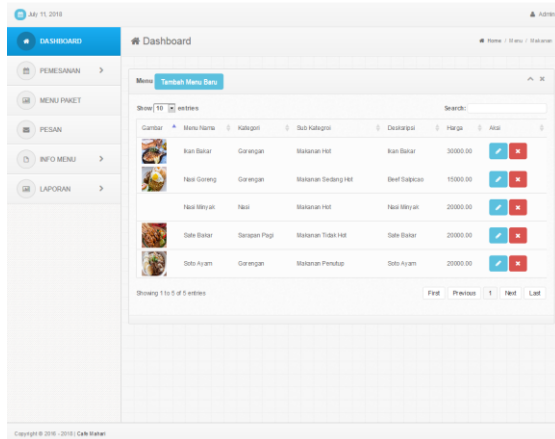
July 11, 2018

Admin

DASHBOARD

PEMESANAN

MENU PAKET

PESAN

INFO MENU

LAPORAN

Dashboard

Home / Menu / Makanan

Menu Tambah Menu Baru

Show 10 entries

Search:

| Gambar | Menu Nama | Kategori | Sub Kategori | Deskripsi | Harga | Aksi |
|---|---|---|---|---|---|---|
| | Ikan Bakar | Gorengan | Makanan Hot | Ikan Bakar | 30000.00 | |
| | Nasi Goreng | Gorengan | Makanan Sedang Hot | Beef Salpicao | 15000.00 | |
| | Nasi Minyak | Nasi | Makanan Hot | Nasi Minyak | 20000.00 | |
| | Sate Bakar | Sarapan Pagi | Makanan Tidak Hot | Sate Bakar | 20000.00 | |
| | Soto Ayam | Gorengan | Makanan Penutup | Soto Ayam | 20000.00 | |

Showing 1 to 5 of 5 entries

First Previous 1 Next Last

Copyright © 2016 - 2018 | Cafe Malari